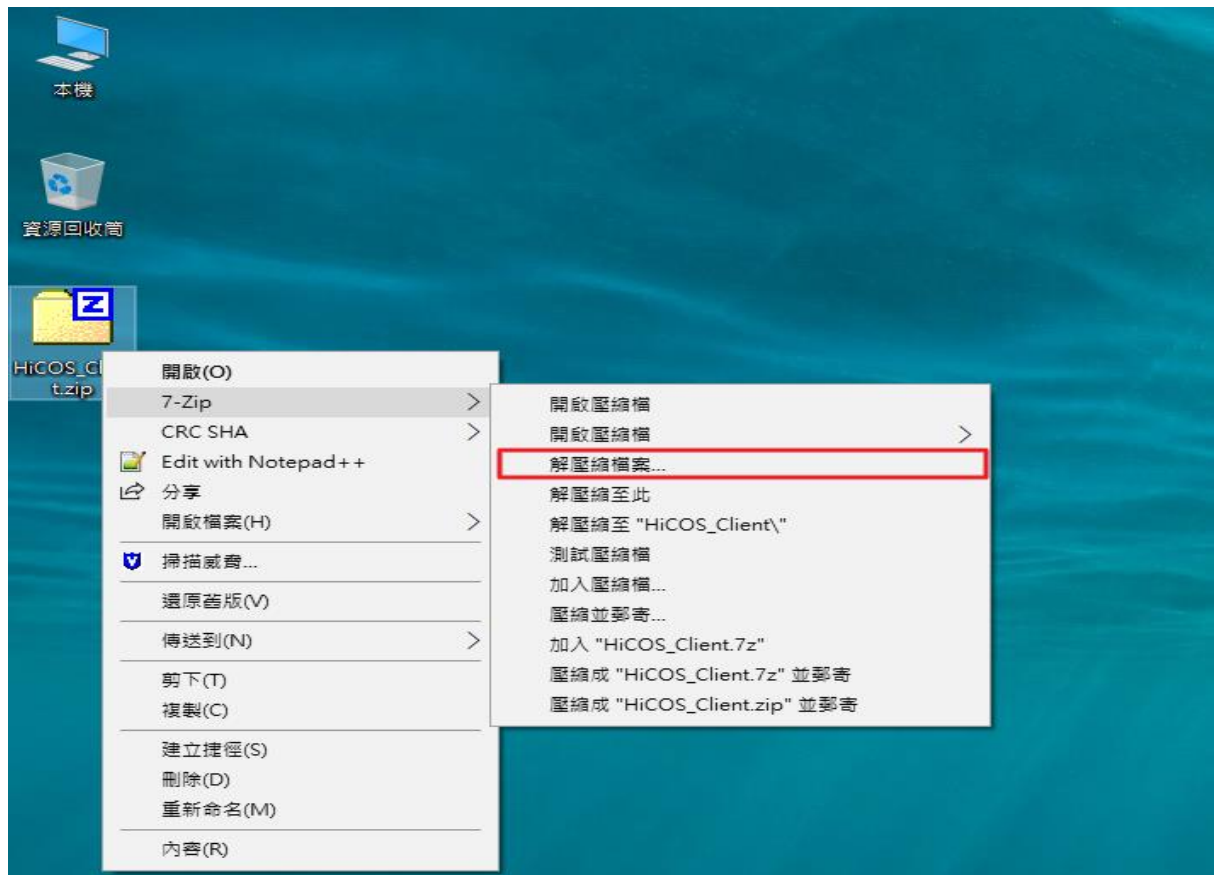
本機

資源回收筒

HiCOS_Cl
t.zip

開啟(O)
7-Zip
CRC SHA
Edit with Notepad++
分享
開啟檔案(H)
掃描威脅...
還原舊版(V)
傳送到(N)
剪下(T)
複製(C)
建立捷徑(S)
刪除(D)
重新命名(M)
內容(R)

開啟壓縮檔
開啟壓縮檔
解壓縮檔案...
解壓縮至此
解壓縮至 "HiCOS_Client\"
測試壓縮檔
加入壓縮檔...
壓縮並郵寄...
加入 "HiCOS_Client.7z"
壓縮成 "HiCOS_Client.7z" 並郵寄
壓縮成 "HiCOS_Client.zip" 並郵寄